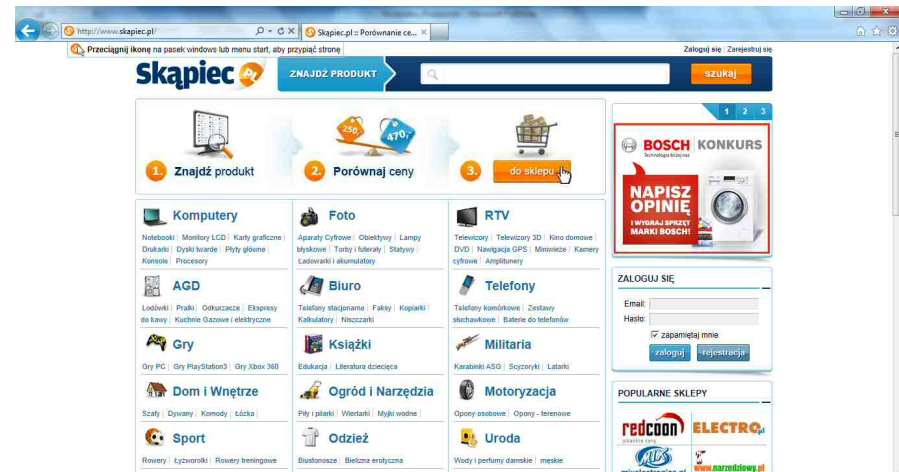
http://www.skapiec.pl/
Skąpiec.pl :: Porównanie ce...
Przeciągnij ikonę na pasek windows lub menu start, aby przypiąć stronę
Zaloguj się | Zarejestruj się

Skąpiec.pl
ZNAJDŹ PRODUKT
szukaj

1. Znajdź produkt
250
470
2. Porównaj ceny
3. do sklepu

1 2 3
BOSCH Technologia brzydziwa KONKURS
NAPISZ OPINIĘ I WYGRAJ SPRZĘT MARKI BOSCH!

Komputery
Notebooki | Monitory LCD | Karty graficzne | Drukarki | Dyski twarde | Płyty główne | Konsole | Procesory

Foto
Aparaty Cyfrowe | Obiektywy | Lampy błyskowe | Torby i futerały | Statywy | Ładowarki i akumulatory

RTV
Telewizory | Telewizory 3D | Kino domowe | DVD | Nawigacja GPS | Miniwieże | Kamery cyfrowe | Amplitunery

AGD
Lodówki | Pralki | Odkurzacze | Ekspresy do kawy | Kuchnie Gazowe i elektryczne

Biuro
Telefony stacjonarne | Faksy | Kopiarki | Kalkulatory | Niszczarki

Telefony
Telefony komórkowe | Zestawy słuchawkowe | Baterie do telefonów

Gry
Gry PC | Gry PlayStation3 | Gry Xbox 360

Książki
Edukacja | Literatura dziecięca

Militaria
Karabinki ASG | Szczyrzyki | Latarki

Dom i Wnętrze
Szafy | Dywany | Komody | Łóżka

Ogród i Narzędzia
Piły i piłarki | Wiertarki | Myjki wodne

Motoryzacja
Opony osobowe | Opony - terenowe

Sport
Rowery | Łyżworolki | Rowery treningowe

Odzież
Biustonosze | Bielizna erotyczna

Uroda
Wody i perfumy damskie | męskie

ZALOGUJ SIĘ
Email:
Hasło:
zapamiętaj mnie
zaloguj
rejestracja

POPULARNE SKLEPY
redcoon
ELECTRO.pl
www.narzedziowy.pl